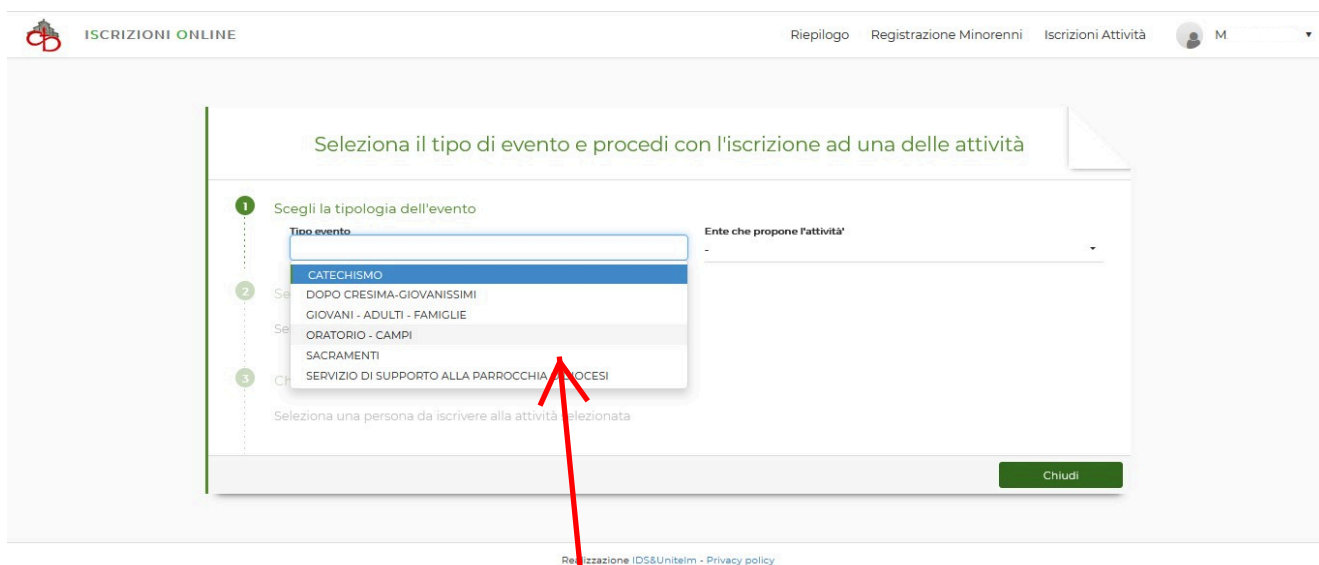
ISCRIZIONI ONLINE

Riepilogo Registrazione Minorenni Iscrizioni Attività M

Seleziona il tipo di evento e procedi con l'iscrizione ad una delle attività

1 Scegli la tipologia dell'evento

Tipo evento

Ente che propone l'attivita'
-

CATECHISMO
DOPO CRESIMA-GIOVANISSIMI
GIOVANI - ADULTI - FAMIGLIE
ORATORIO - CAMPI
SACRAMENTI
SERVIZIO DI SUPPORTO ALLA PARROCCHIA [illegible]OCESI

2 Se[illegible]

Se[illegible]

3 Ch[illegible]

Seleziona una persona da iscrivere alla attività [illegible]elezionata

Chiudi

Re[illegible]lizzazione IDS&Unitelm - Privacy policy